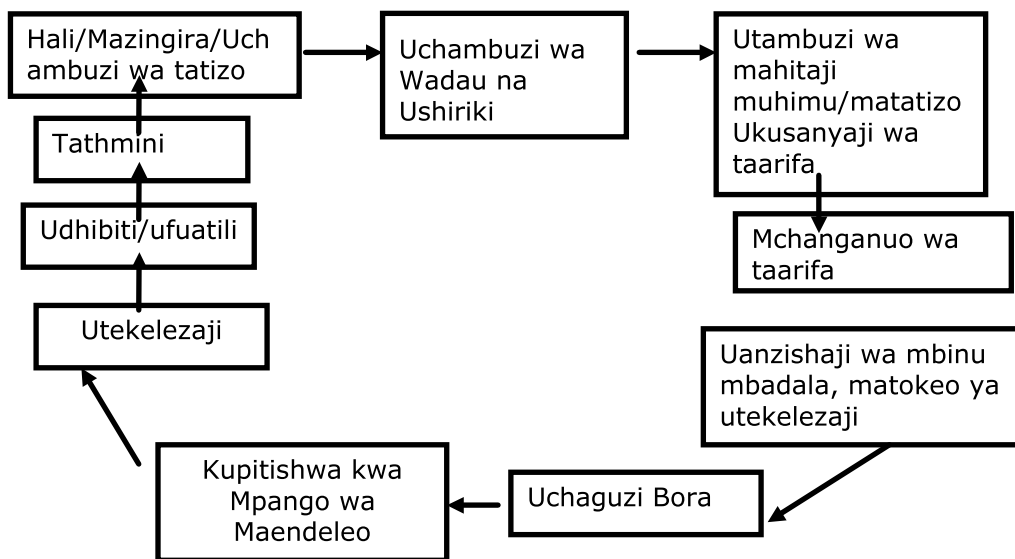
Hali/Mazingira/Uchambuzi wa tatizo

Uchambuzi wa Wadau na Ushiriki

Utambuzi wa mahitaji muhimu/matatizo Ukusanyaji wa taarifa

Mchanganuo wa taarifa

Uanzishaji wa mbinu mbadala, matokeo ya utekelezaji

Uchaguzi Bora

Kupitishwa kwa Mpango wa Maendeleo

Utekelezaji

Udhibiti/ufuatili

Tathmini